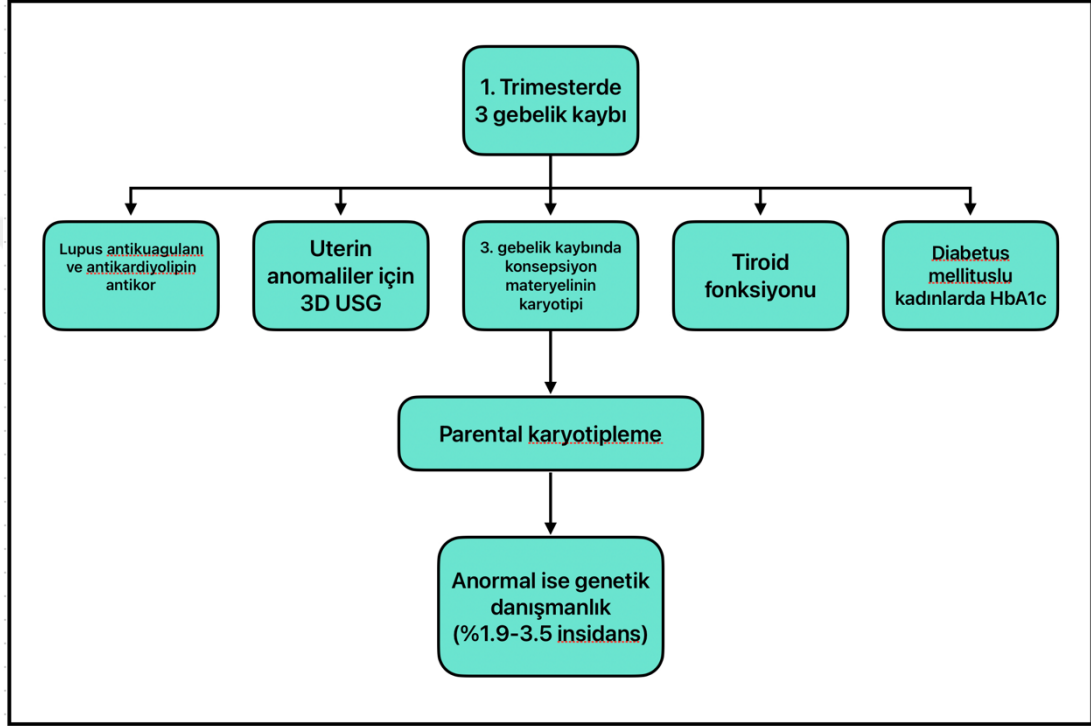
1. Trimesterde 3 gebelik kaybı

Lupus antikuagulanı ve antikardiyolipin antikor

Uterin anomaliler için 3D USG

3. gebelik kaybında konsepsiyon materyelinin karyotipi

Tiroid fonksiyonu

Diabetus mellituslu kadınlarda HbA1c

Parental karyotipleme

Anormal ise genetik danışmanlık (%1.9-3.5 insidans)